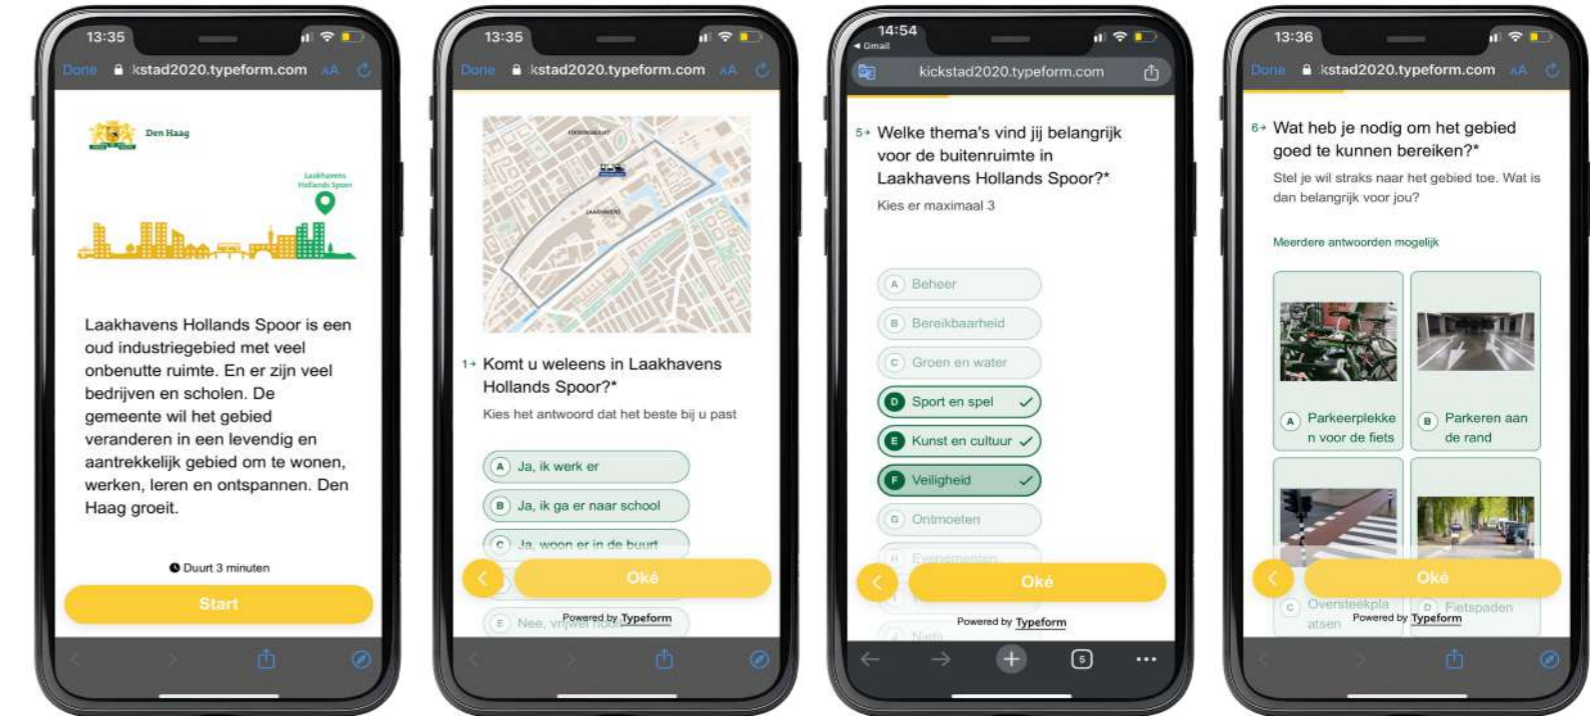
13:35
Done kstad2020.typeform.com AA

Den Haag

Laakhavens Hollands Spoor

Laakhavens Hollands Spoor is een oud industriegebied met veel onbenutte ruimte. En er zijn veel bedrijven en scholen. De gemeente wil het gebied veranderen in een levendig en aantrekkelijk gebied om te wonen, werken, leren en ontspannen. Den Haag groeit.

Duurt 3 minuten

Start

13:35
Done kstad2020.typeform.com AA

1→ Komt u weleens in Laakhavens Hollands Spoor?*
Kies het antwoord dat het beste bij u past

A Ja, ik werk er
B Ja, ik ga er naar school
C Ja, woon er in de buurt
E Nee, vrijwel nooit

Oké

Powered by Typeform

14:54
◂ Gmail
kickstad2020.typeform.com

5→ Welke thema's vind jij belangrijk voor de buitenruimte in Laakhavens Hollands Spoor?*
Kies er maximaal 3

A Beheer
B Bereikbaarheid
C Groen en water
D Sport en spel
E Kunst en cultuur
F Veiligheid
G Ontmoeten
H Evenementen

Oké

Powered by Typeform

13:36
Done kstad2020.typeform.com AA

6→ Wat heb je nodig om het gebied goed te kunnen bereiken?*
Stel je wil straks naar het gebied toe. Wat is dan belangrijk voor jou?

Meerdere antwoorden mogelijk

A Parkeerplekken voor de fiets
B Parkeren aan de rand
C Oversteekplaatsen
D Fietspaden

Oké

Powered by Typeform